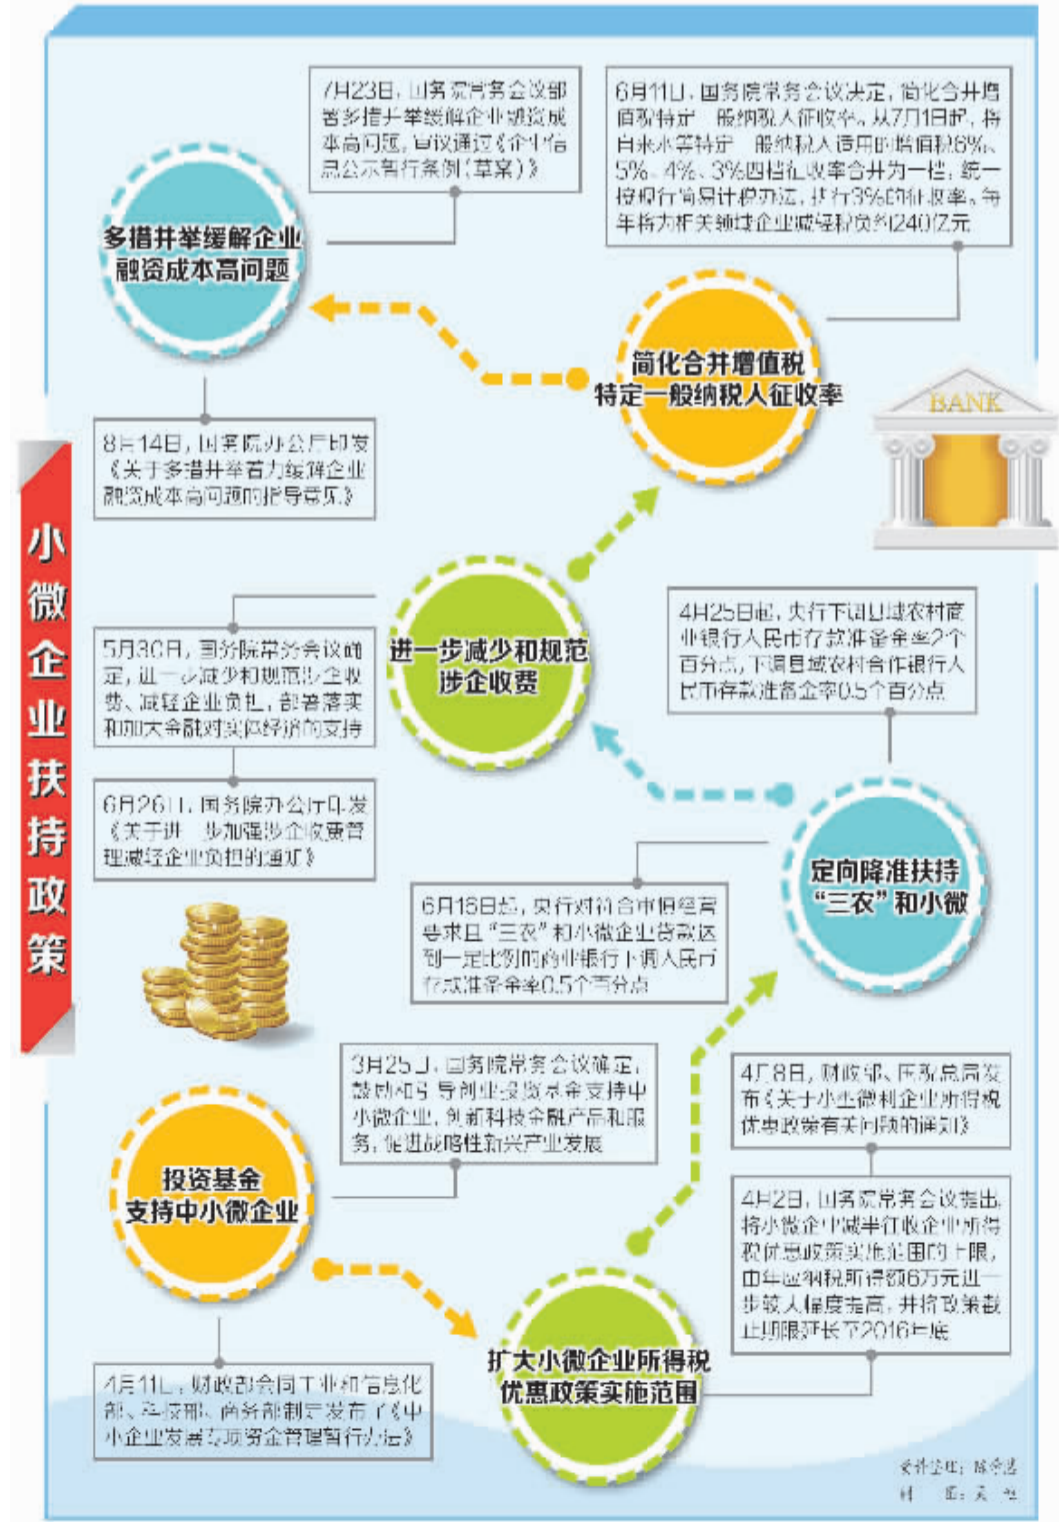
小微企业扶持政策

7月23日，国务院常务会议部署多措并举缓解企业融资成本高问题，审议通过《企业信息公示暂行条例（草案）》

多措并举缓解企业融资成本高问题

6月11日，国务院常务会议决定，简化合并增值税特定一般纳税人征收率，从7月1日起，将自来水等特定一般纳税人适用的增值税6%、5%、4%、3%四档征收率合并为一档，统一按现行简易计税办法，执行3%的征收率，每年将为相关领域企业减轻税负约240亿元

简化合并增值税特定一般纳税人征收率

BANK

8月14日，国务院办公厅印发《关于多措并举着力缓解企业融资成本高问题的指导意见》

进一步减少和规范涉企收费

5月30日，国务院常务会议确定，进一步减少和规范涉企收费、减轻企业负担，部署落实和加大金融对实体经济的支持

6月26日，国务院办公厅印发《关于进一步加强涉企收费管理减轻企业负担的通知》

4月25日起，央行下调县域农村商业银行人民币存款准备金率2个百分点，下调县域农村合作银行人民币存款准备金率0.5个百分点

定向降准扶持“三农”和小微

6月16日起，央行对符合审慎经营要求且“三农”和小微企业贷款达到一定比例的商业银行下调人民币存款准备金率0.5个百分点

3月25日，国务院常务会议确定，鼓励和引导创业投资基金支持中小微企业，创新科技金融产品和服务，促进战略性新兴产业发展

投资基金支持中小微企业

4月8日，财政部、国家税务总局发布《关于小型微利企业所得税优惠政策有关问题的通知》

4月2日，国务院常务会议指出，将小微企业减半征收企业所得税优惠政策实施范围的上限，由年应纳税所得额6万元进一步较大幅度提高，并将政策截止期限延长至2016年底

扩大小微企业所得税优惠政策实施范围

4月11日，财政部会同工业和信息化部、科技部、商务部制定发布了《中小企业发展专项资金管理暂行办法》

资料整理：陈尧恩
制　图：吴　桐